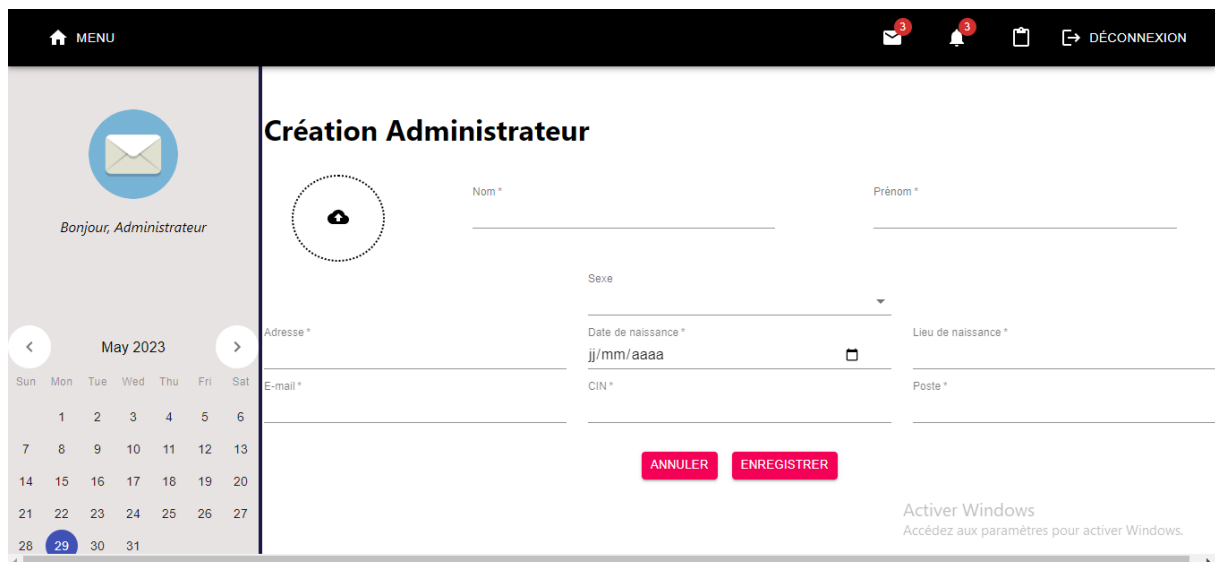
MENU

3

3

DÉCONNEXION

Bonjour, Administrateur

May 2023

| Sun | Mon | Tue | Wed | Thu | Fri | Sat |
|---|---|---|---|---|---|---|
| | 1 | 2 | 3 | 4 | 5 | 6 |
| 7 | 8 | 9 | 10 | 11 | 12 | 13 |
| 14 | 15 | 16 | 17 | 18 | 19 | 20 |
| 21 | 22 | 23 | 24 | 25 | 26 | 27 |
| 28 | 29 | 30 | 31 | | | |

Création Administrateur

Nom *

Prénom *

Sexe

Adresse *

Date de naissance *

jj/mm/aaaa

Lieu de naissance *

E-mail *

CIN *

Poste *

ANNULER

ENREGISTRER

Activer Windows
Accédez aux paramètres pour activer Windows.